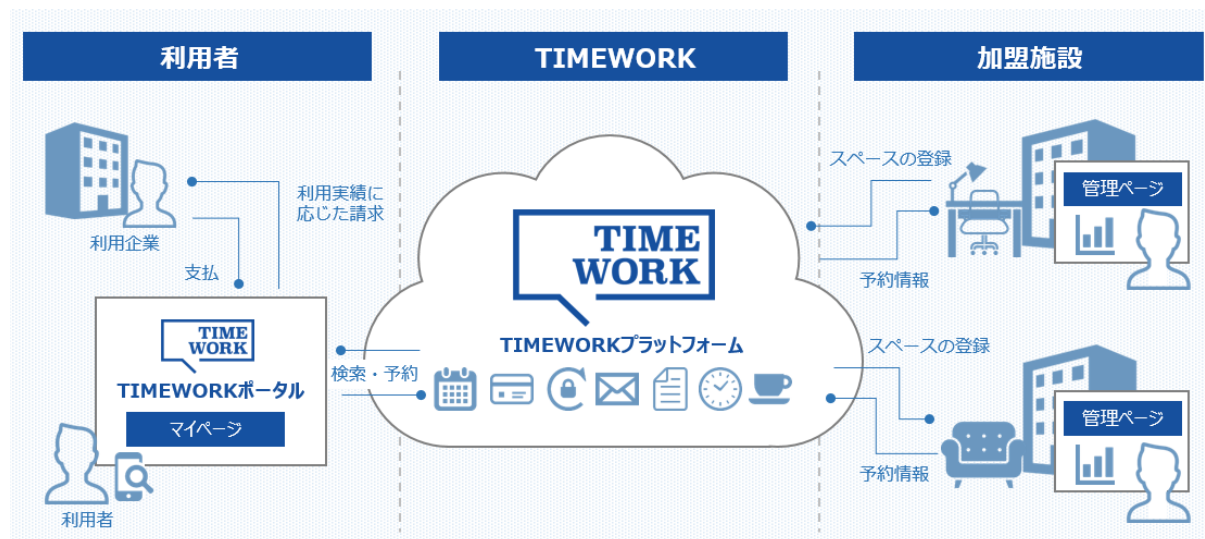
利用者

TIMEWORK

加盟施設

利用実績に応じた請求

利用企業

支払

TIME WORK

TIMEWORKポータル

マイページ

利用者

検索・予約

TIME WORK

TIMEWORKプラットフォーム

スペースの登録

管理ページ

予約情報

スペースの登録

管理ページ

予約情報